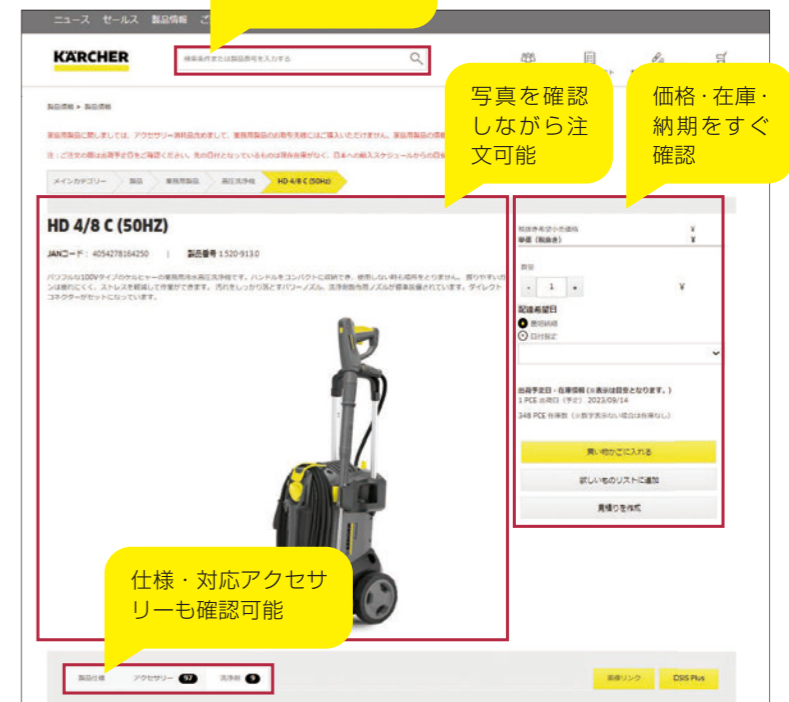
ニュース　セールス　製品情報　ご

KÄRCHER

検索条件または製品番号を入力する

製品情報 ＞ 製品情報

業務用製品に関しましては、アクセサリー消耗品含めまして、業務用製品のお取引を先様にはご購入いただけません。業務用製品の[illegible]

注：ご注文の際は出荷予定日をご確認ください。先の日付となっているものは現在在庫がなく、日本への輸入スケジュールからの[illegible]

写真を確認しながら注文可能

価格・在庫・納期をすぐ確認

メインカテゴリー　製品　業務用製品　高圧洗浄機　HD 4/8 C (50Hz)

HD 4/8 C (50HZ)

JANコード： 4054278164250　|　製品番号 1.520-913.0

パワフルな100Vタイプのケルヒャーの業務用冷水高圧洗浄機です。ハンドルをコンパクトに収納でき、使用しない時も場所をとりません。握りやすいガンは疲れにくく、ストレスを軽減して作業ができます。汚れをしっかり落とすパワーノズル、洗浄剤散布用ノズルが標準装備されています。ダイレクトコネクターがセットになっています。

税抜き希望小売価格　¥
単価（税抜き）　¥

数量
- 1 +　¥

配達希望日
最短納期
日付指定

出荷予定日・在庫情報（※表示は目安となります。）
1 PCE 出荷日（予定） 2023/09/14
348 PCE 在庫数（※数字表示ない場合は在庫なし）

買い物かごに入れる

欲しいものリストに追加

見積りを作成

仕様・対応アクセサリーも確認可能

製品仕様　アクセサリー 97　洗浄剤 9

画像リンク　DSIS Plus